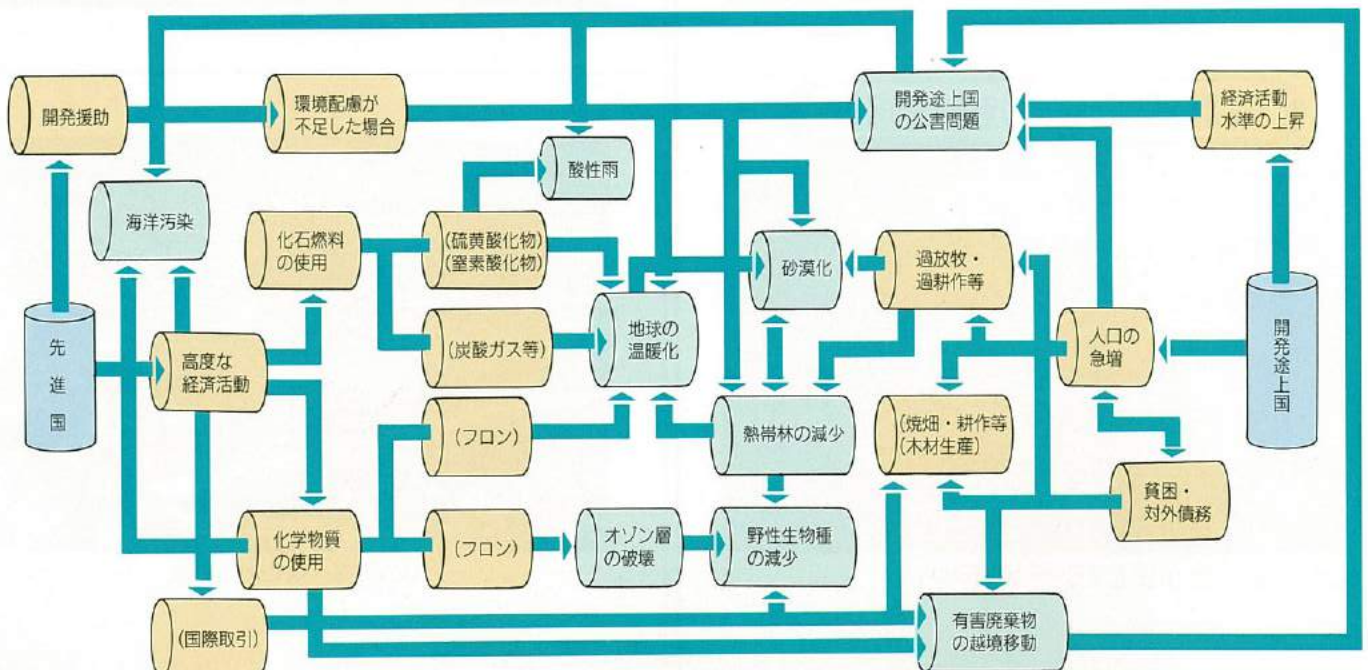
開発援助

環境配慮が不足した場合

開発途上国の公害問題

経済活動水準の上昇

酸性雨

海洋汚染

化石燃料の使用

(硫黄酸化物)(窒素酸化物)

砂漠化

過放牧・過耕作等

地球の温暖化

(炭酸ガス等)

先進国

高度な経済活動

人口の急増

開発途上国

(フロン)

熱帯林の減少

(焼畑・耕作等)(木材生産)

貧困・対外債務

化学物質の使用

(フロン)

オゾン層の破壊

野性生物種の減少

(国際取引)

有害廃棄物の越境移動